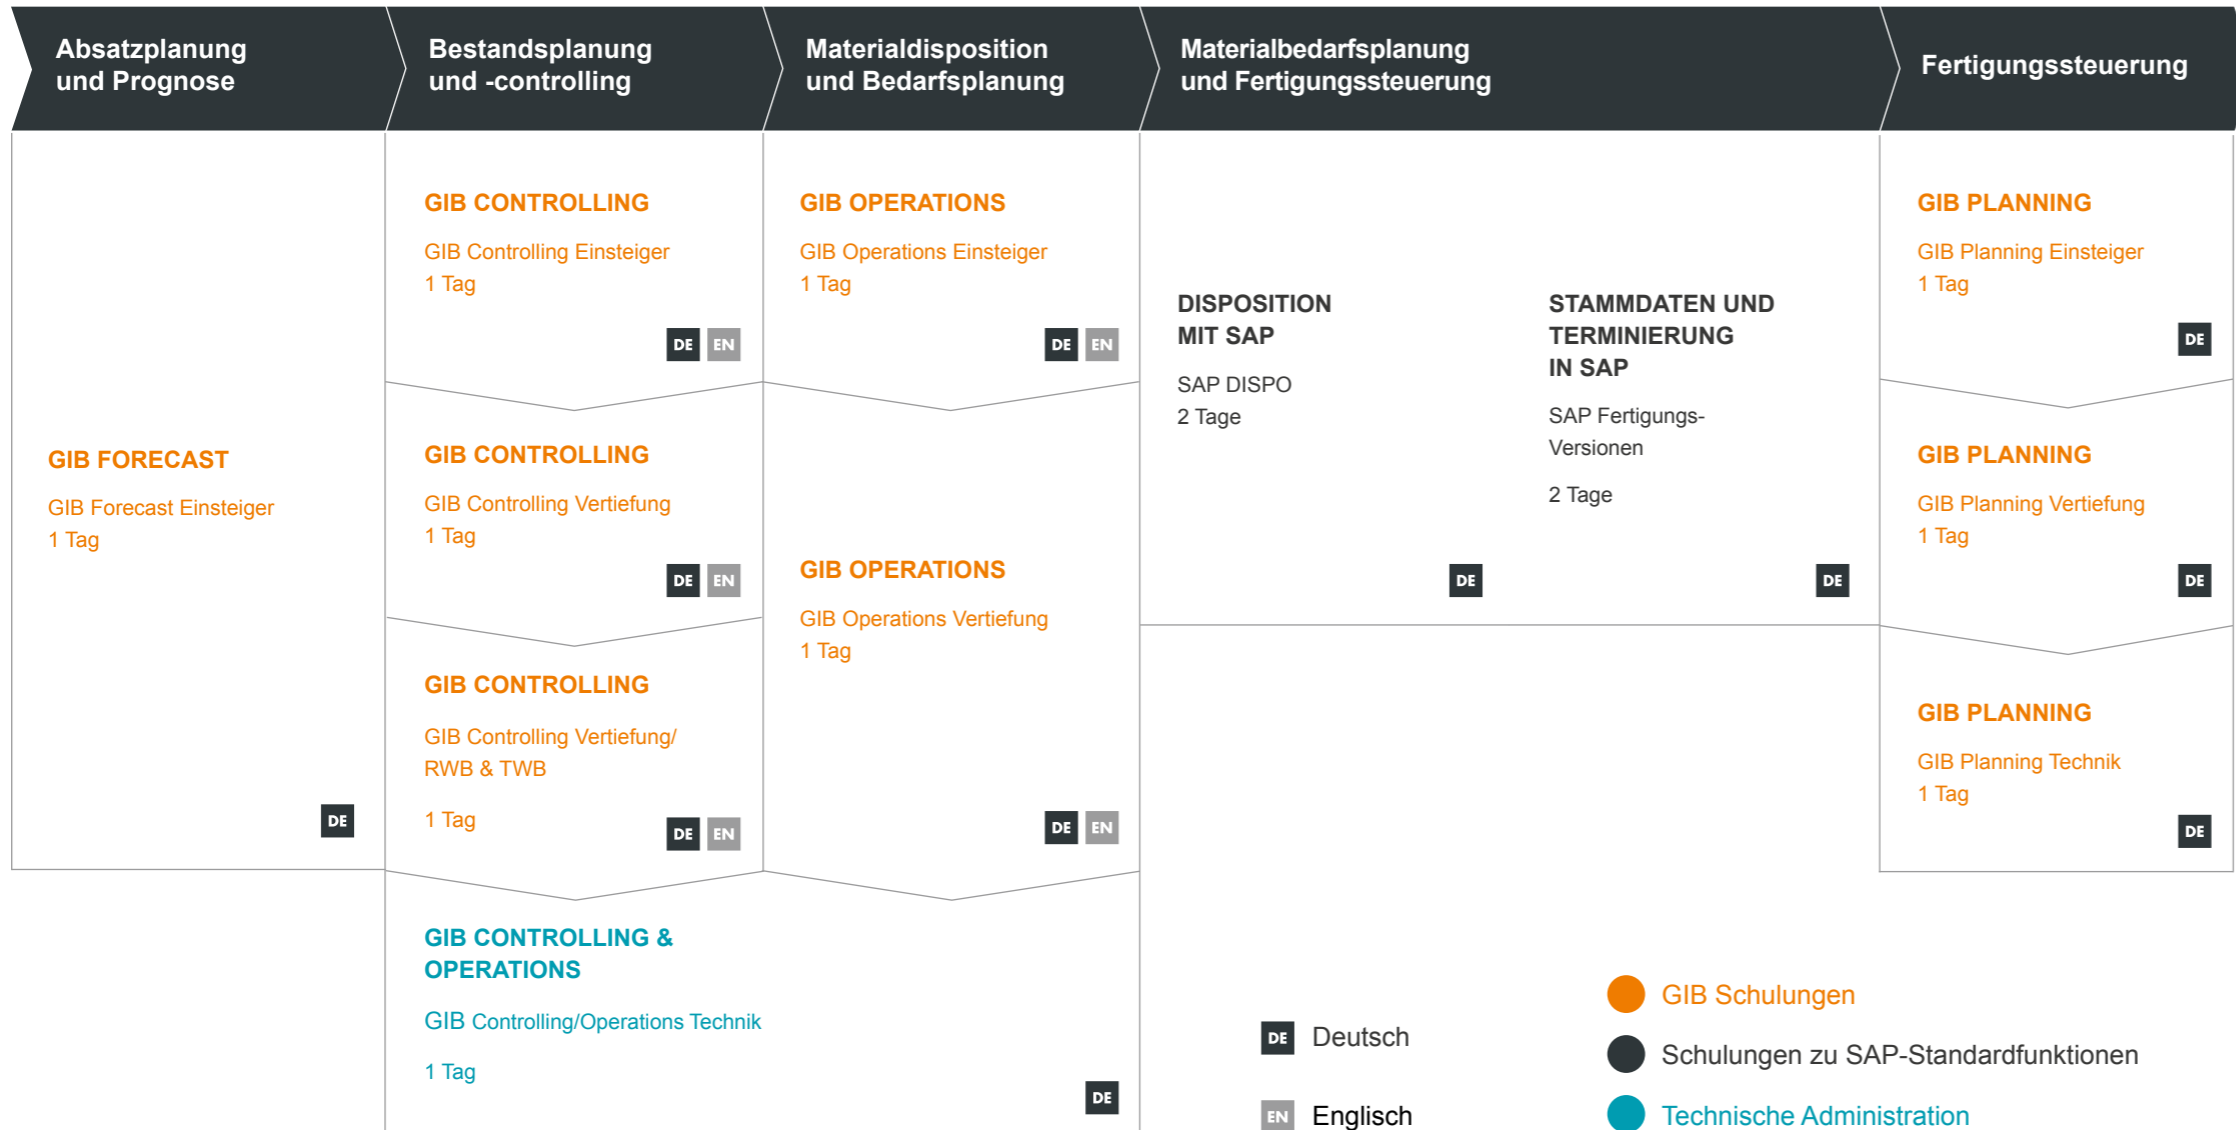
Absatzplanung und Prognose

Bestandsplanung und -controlling

Materialdisposition und Bedarfsplanung

Materialbedarfsplanung und Fertigungssteuerung

Fertigungssteuerung

GIB FORECAST

GIB Forecast Einsteiger
1 Tag

DE

GIB CONTROLLING

GIB Controlling Einsteiger
1 Tag

DE EN

GIB CONTROLLING

GIB Controlling Vertiefung
1 Tag

DE EN

GIB CONTROLLING

GIB Controlling Vertiefung/ RWB & TWB

1 Tag

DE EN

GIB CONTROLLING & OPERATIONS

GIB Controlling/Operations Technik

1 Tag

DE

GIB OPERATIONS

GIB Operations Einsteiger
1 Tag

DE EN

GIB OPERATIONS

GIB Operations Vertiefung
1 Tag

DE EN

DISPOSITION MIT SAP

SAP DISPO
2 Tage

DE

STAMMDATEN UND TERMINIERUNG IN SAP

SAP Fertigungs-Versionen

2 Tage

DE

GIB PLANNING

GIB Planning Einsteiger
1 Tag

DE

GIB PLANNING

GIB Planning Vertiefung
1 Tag

DE

GIB PLANNING

GIB Planning Technik
1 Tag

DE

DE Deutsch

EN Englisch

GIB Schulungen

Schulungen zu SAP-Standardfunktionen

Technische Administration